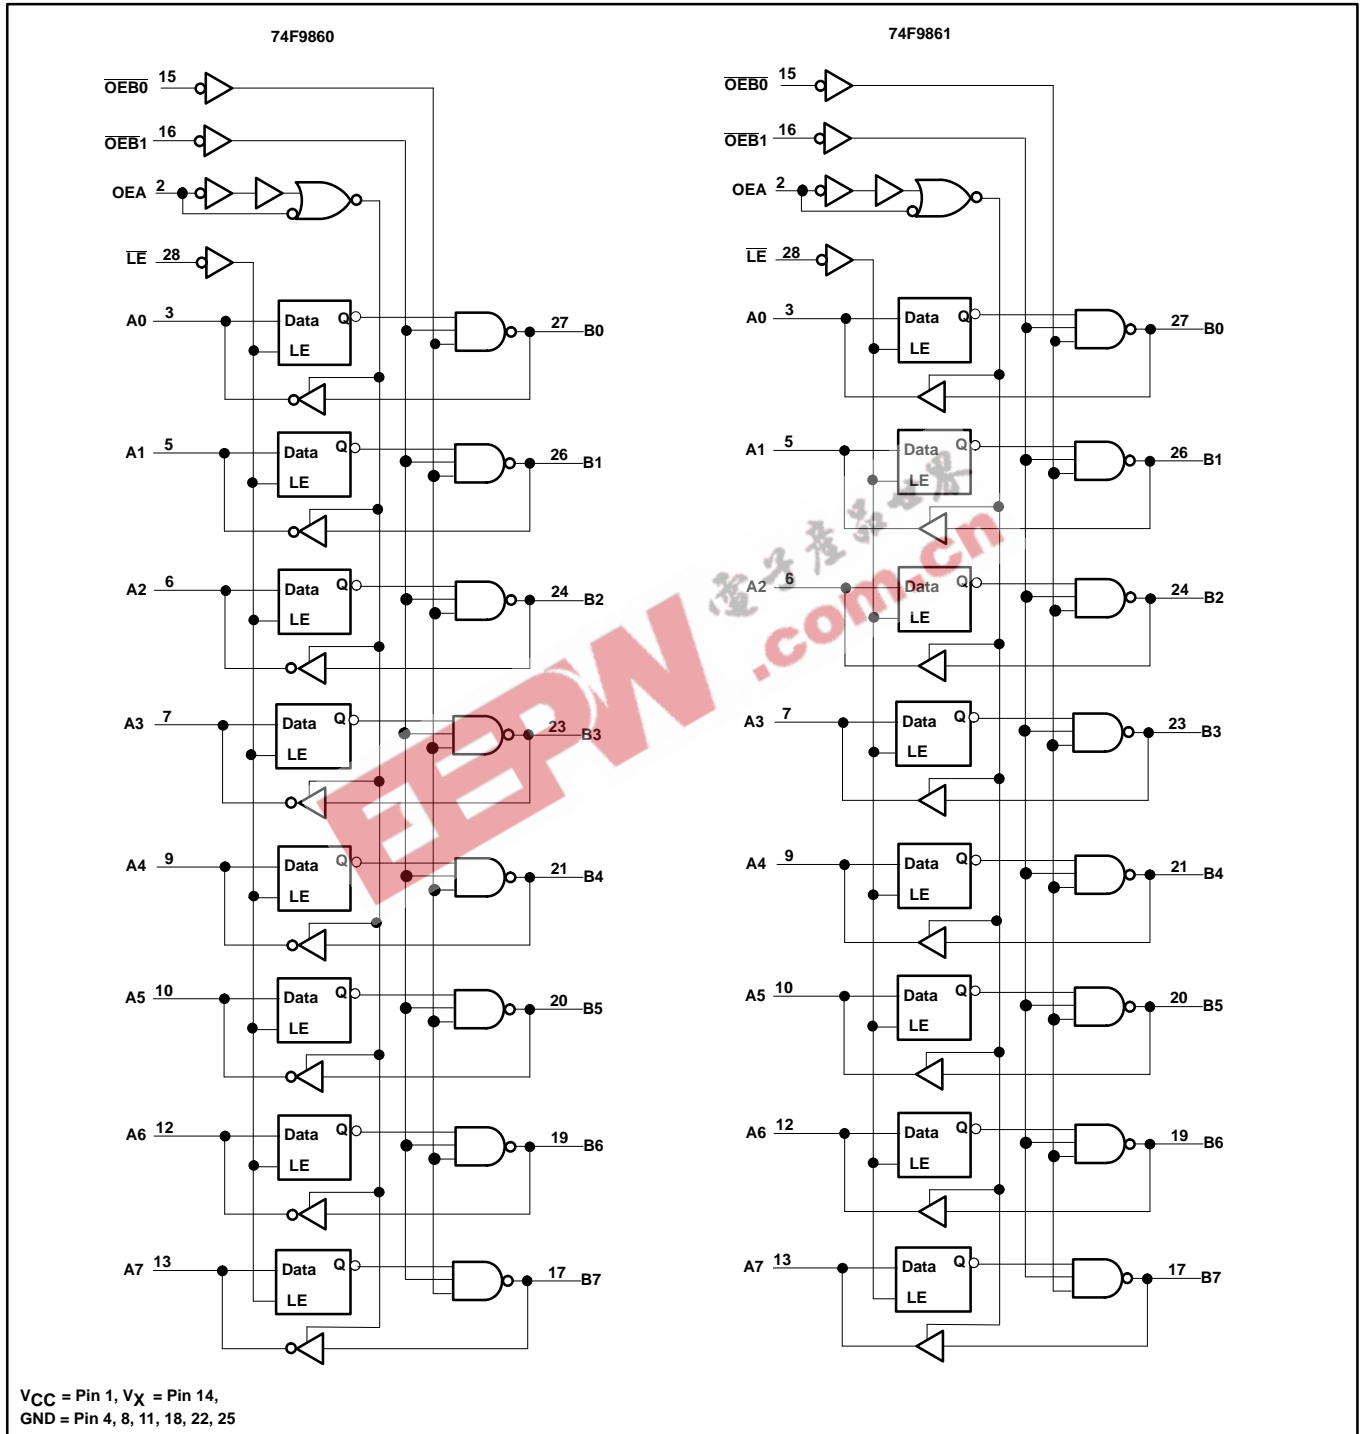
74F9860

$\overline{OEB0}$ 15
$\overline{OEB1}$ 16
OEA 2
$\overline{LE}$ 28

A0 3 Data Q LE 27 B0
A1 5 Data Q LE 26 B1
A2 6 Data Q LE 24 B2
A3 7 Data Q LE 23 B3
A4 9 Data Q LE 21 B4
A5 10 Data Q LE 20 B5
A6 12 Data Q LE 19 B6
A7 13 Data Q LE 17 B7

74F9861

$\overline{OEB0}$ 15
$\overline{OEB1}$ 16
OEA 2
$\overline{LE}$ 28

A0 3 Data Q LE 27 B0
A1 5 Data Q LE 26 B1
A2 6 Data Q LE 24 B2
A3 7 Data Q LE 23 B3
A4 9 Data Q LE 21 B4
A5 10 Data Q LE 20 B5
A6 12 Data Q LE 19 B6
A7 13 Data Q LE 17 B7

EEPW
電子產品世界
.com.cn

$V_{CC}$ = Pin 1, $V_X$ = Pin 14,
GND = Pin 4, 8, 11, 18, 22, 25